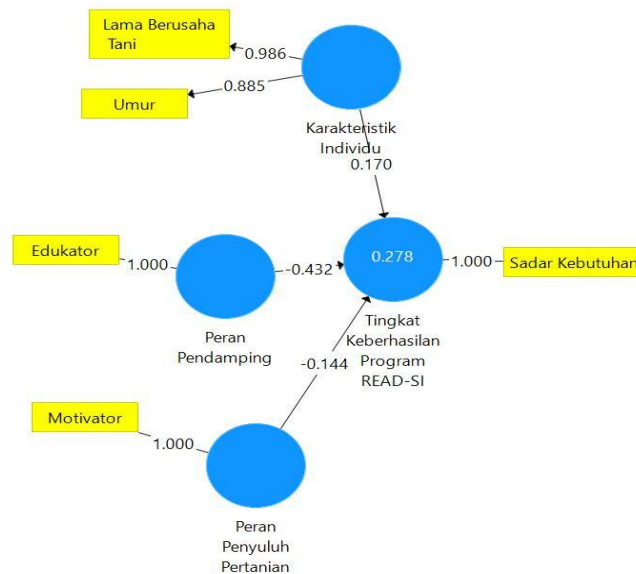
Lama Berusaha Tani

0.986

0.885

Umur

Karakteristik Individu

0.170

Edukator

1.000

Peran Pendamping

-0.432

0.278

1.000

Sadar Kebutuhan

Tingkat Keberhasilan Program READ-SI

-0.144

Motivator

1.000

Peran Penyuluh Pertanian